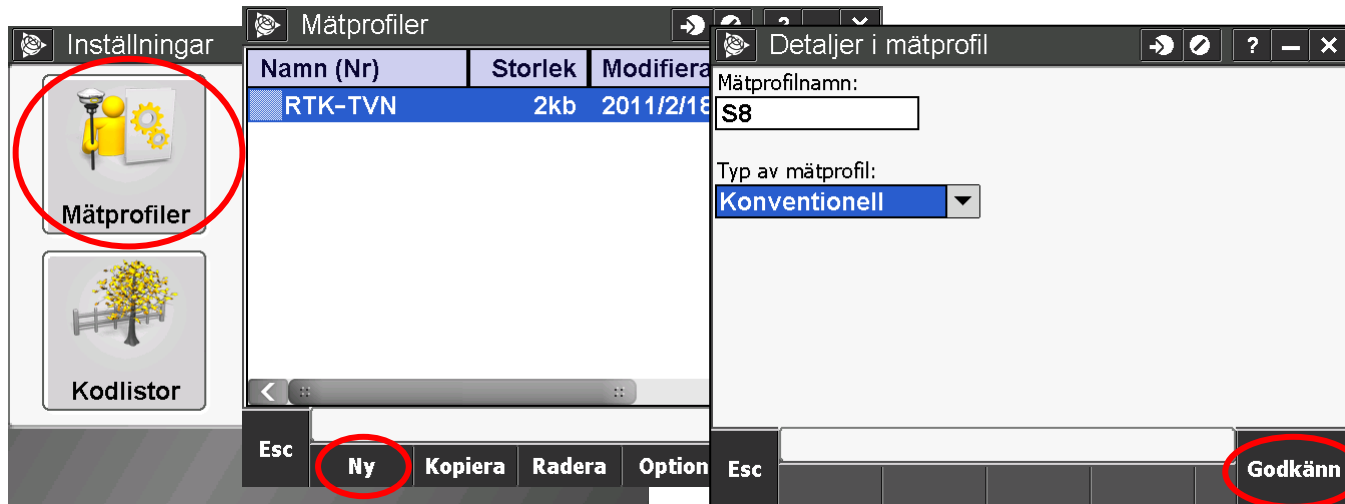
Inställningar

Mätprofiler

Kodlistor

Mätprofiler

?

| Namn (Nr) | Storlek | Modifiera |
|---|---|---|
| RTK-TVN | 2kb | 2011/2/18 |

Esc

Ny

Kopiera

Radera

Option

Detaljer i mätprofil

?

Mätprofilnamn:

S8

Typ av mätprofil:

Konventionell

Esc

Godkänn